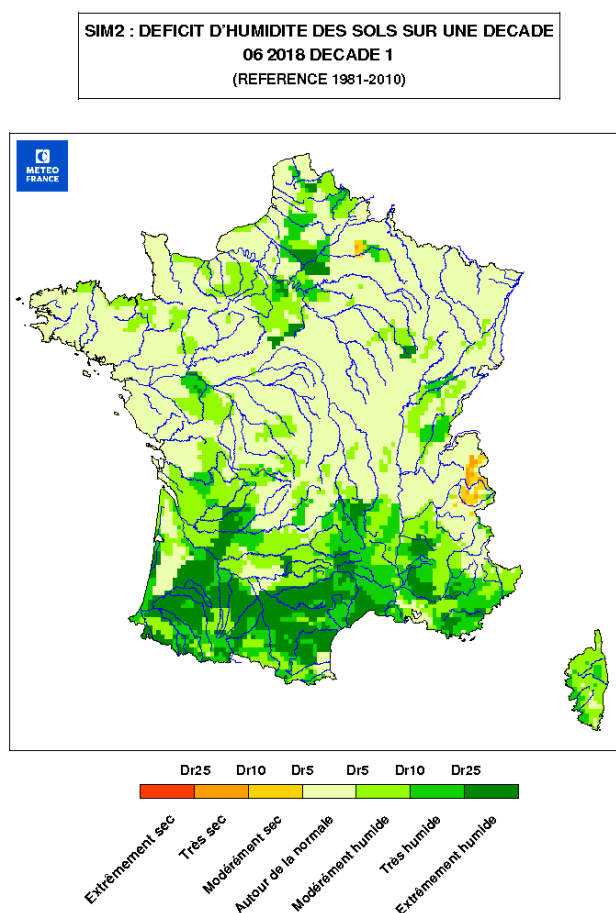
SIM2 : DEFICIT D'HUMIDITE DES SOLS SUR UNE DECADE
06 2018 DECADE 1
(REFERENCE 1981-2010)

METEO FRANCE

Dr25 Dr10 Dr5 Dr5 Dr10 Dr25

Extrêmement sec
Très sec
Modérément sec
Autour de la normale
Modérément humide
Très humide
Extrêmement humide